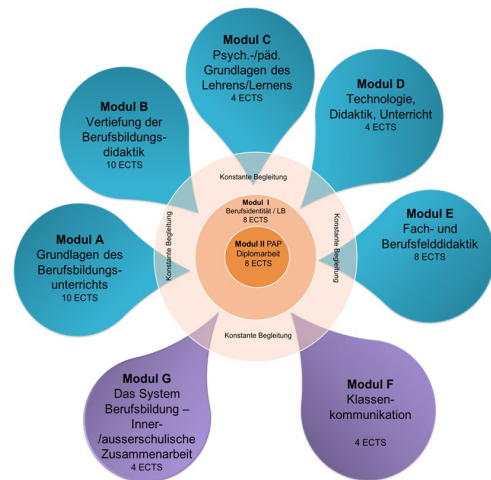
Modul C
Psych.-/päd. Grundlagen des Lehrens/Lernens
4 ECTS

Modul B
Vertiefung der Berufsbildungsdidaktik
10 ECTS

Modul D
Technologie, Didaktik, Unterricht
4 ECTS

Konstante Begleitung

Modul I
Berufsidentität / LB
8 ECTS

Modul II PAP
Diplomarbeit
8 ECTS

Konstante Begleitung

Konstante Begleitung

Modul A
Grundlagen des Berufsbildungsunterrichts
10 ECTS

Modul E
Fach- und Berufsfelddidaktik
8 ECTS

Konstante Begleitung

Modul G
Das System Berufsbildung – Inner-/ausserschulische Zusammenarbeit
4 ECTS

Modul F
Klassenkommunikation
4 ECTS